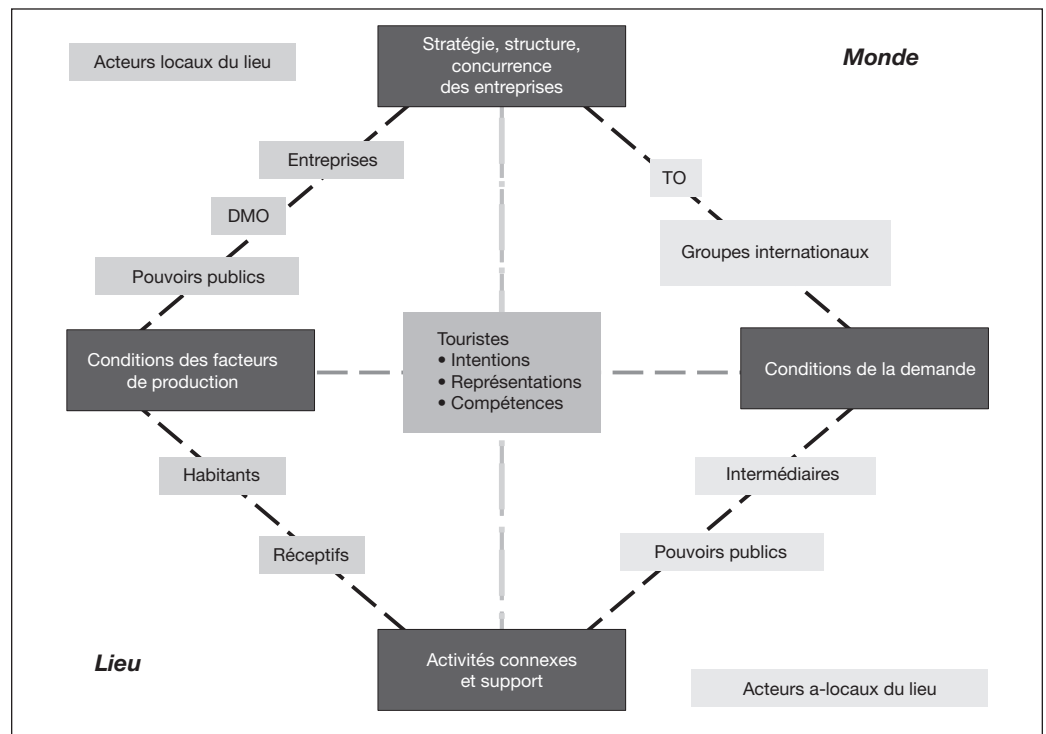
Acteurs locaux du lieu

Stratégie, structure, concurrence des entreprises

Monde

Entreprises

TO

DMO

Groupes internationaux

Pouvoirs publics

Conditions des facteurs de production

Touristes
• Intentions
• Représentations
• Compétences

Conditions de la demande

Habitants

Intermédiaires

Réceptifs

Pouvoirs publics

Lieu

Activités connexes et support

Acteurs a-locaux du lieu